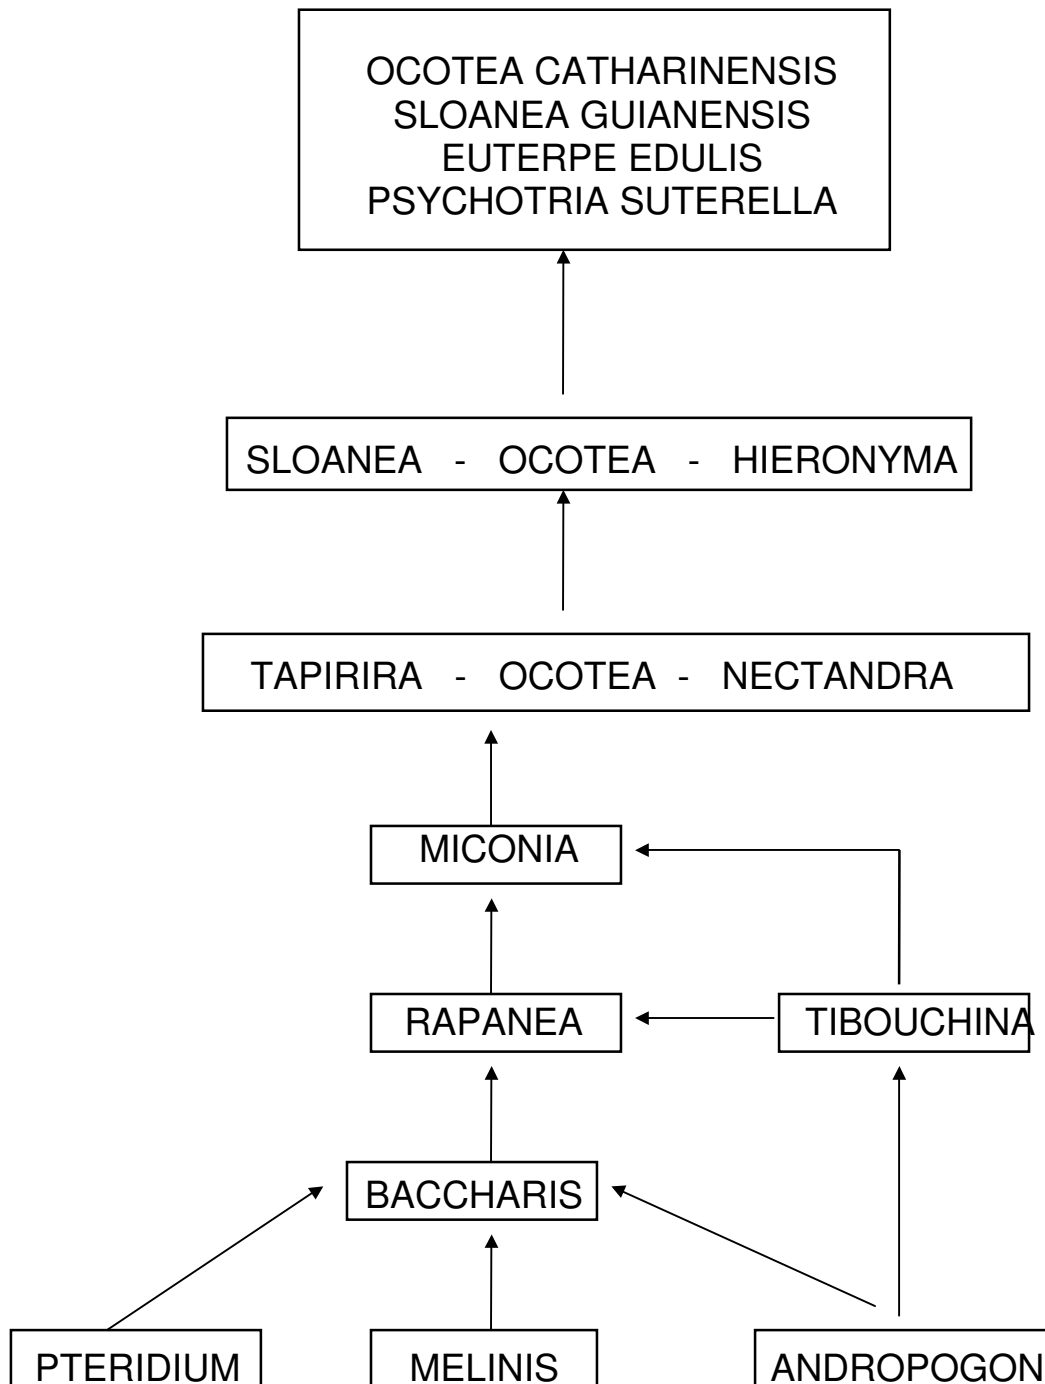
OCOTEA CATHARINENSIS
SLOANEA GUIANENSIS
EUTERPE EDULIS
PSYCHOTRIA SUTERELLA

SLOANEA - OCOTEA - HIERONYMA

TAPIRIRA - OCOTEA - NECTANDRA

MICONIA

RAPANEA

TIBOUCHINA

BACCHARIS

PTERIDIUM

MELINIS

ANDROPOGON